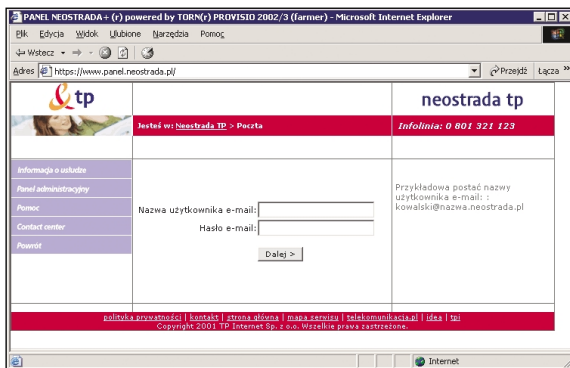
PANEL NEOSTRADA+ (r) powered by TORN(r) PROVISIO 2002/3 (farmer) - Microsoft Internet Explorer

Plik Edycja Widok Ulubione Narzędzia Pomoc

Wstecz

Adres https://www.panel.neostrada.pl/

Przejdź Łącza

tp

neostrada tp

Jesteś w: Neostrada TP > Poczta

Infolinia: 0 801 321 123

Informacja o usłudze

Panel administracyjny

Pomoc

Contact center

Powrót

Nazwa użytkownika e-mail:

Hasło e-mail:

Dalej >

Przykładowa postać nazwy użytkownika e-mail: : kowalski@nazwa.neostrada.pl

polityka prywatności | kontakt | strona główna | mapa serwisu | telekomunikacja.pl | idea | tpi
Copyright 2001 TP Internet Sp. z o.o. Wszelkie prawa zastrzeżone.

Internet